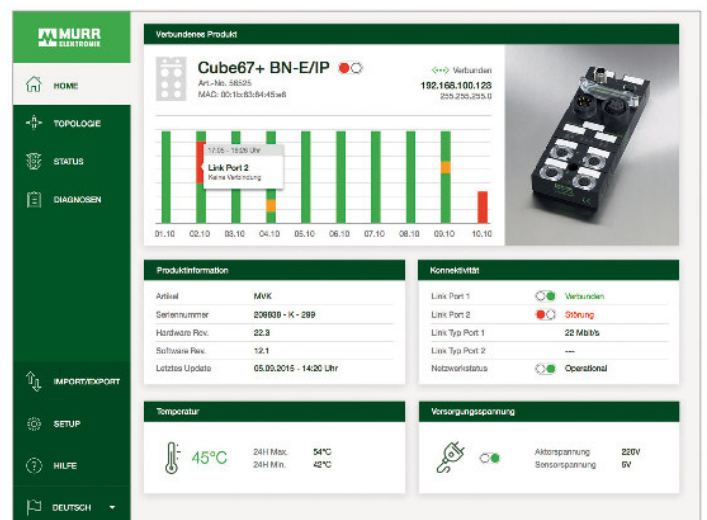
MURR ELEKTRONIK

HOME

TOPOLOGIE

STATUS

DIAGNOSEN

IMPORT/EXPORT

SETUP

HILFE

DEUTSCH

Verbundenes Produkt

Cube67+ BN-E/IP

Art.-No. 56525

MAC: 00:1b:63:84:45:e6

Verbunden

192.168.100.123

255.255.255.0

17.05 - 15:26 Uhr

Link Port 2

Keine Verbindung

01.10 02.10 03.10 04.10 05.10 06.10 07.10 08.10 09.10 10.10

Produktinformation

| | |
|---|---|
| Artikel | MVK |
| Seriennummer | 209939 - K - 289 |
| Hardware Rev. | 22.3 |
| Software Rev. | 12.1 |
| Letztes Update | 05.09.2015 - 14:20 Uhr |

Konnektivität

| | |
|---|---|
| Link Port 1 | Verbunden |
| Link Port 2 | Störung |
| Link Typ Port 1 | 22 Mbit/s |
| Link Typ Port 2 | --- |
| Netzwerkstatus | Operational |

Temperatur

45°C

24H Max. 54°C

24H Min. 42°C

Versorgungsspannung

Aktorspannung 220V

Sensorspannung 5V